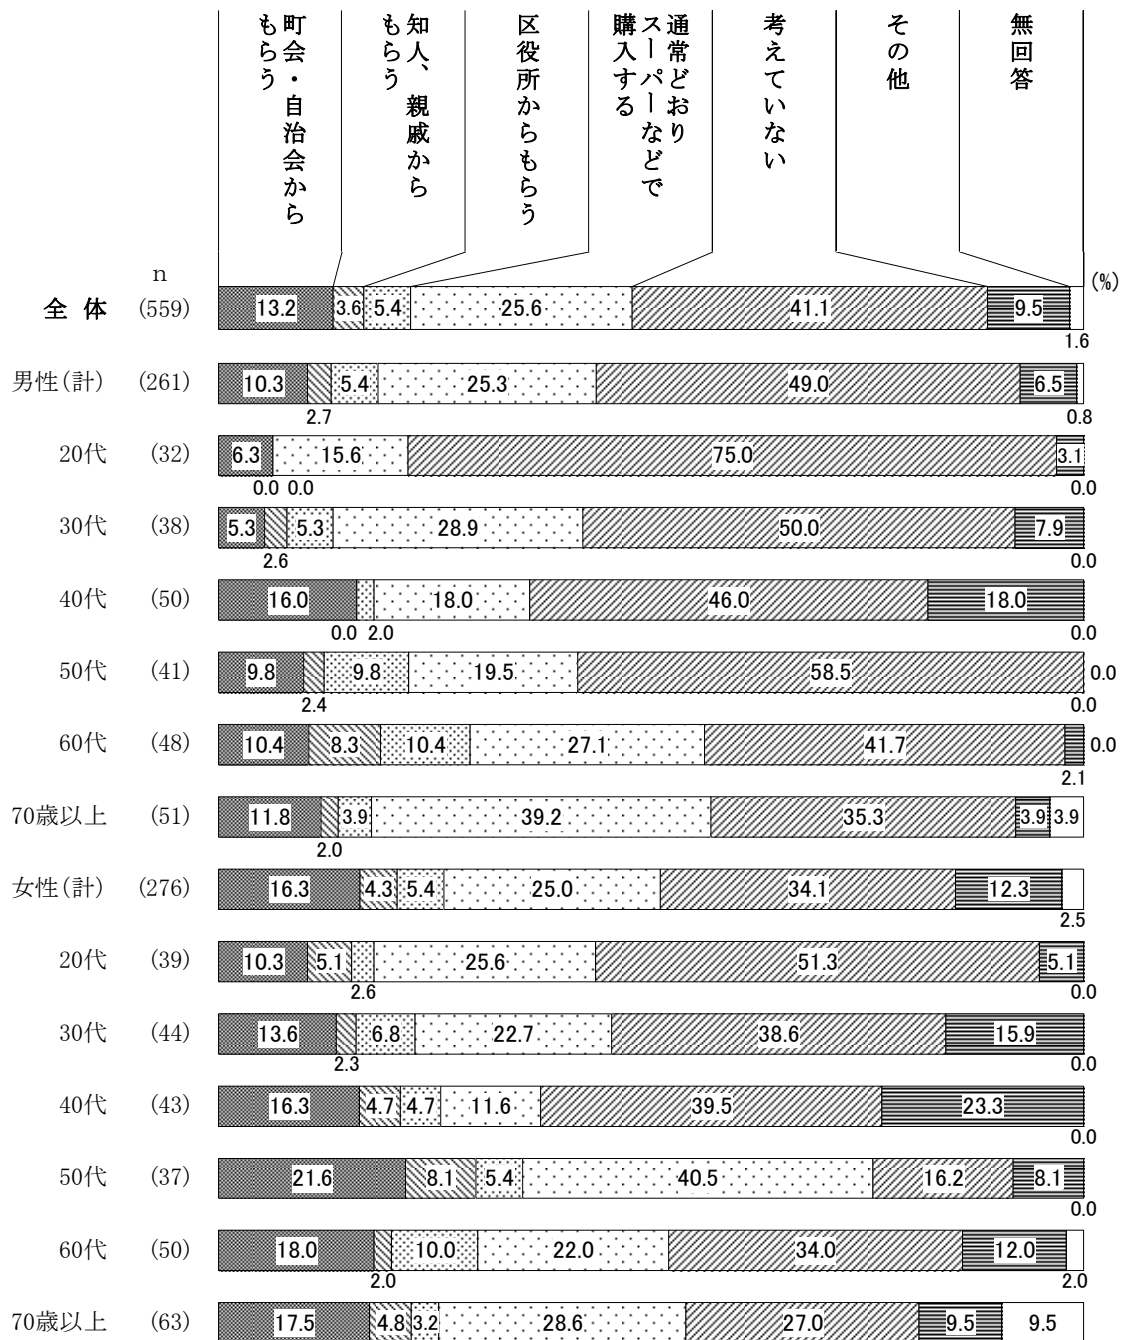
町会・自治会からもらう
知人、親戚からもらう
区役所からもらう
通常どおりスーパーなどで購入する
考えていない
その他
無回答

n (%)

| | n | 町会・自治会からもらう | 知人、親戚からもらう | 区役所からもらう | 通常どおりスーパーなどで購入する | 考えていない | その他 | 無回答 |
|---|---|---|---|---|---|---|---|---|
| 全 体 | (559) | 13.2 | 3.6 | 5.4 | 25.6 | 41.1 | 9.5 | 1.6 |
| 男性(計) | (261) | 10.3 | 2.7 | 5.4 | 25.3 | 49.0 | 6.5 | 0.8 |
| 20代 | (32) | 6.3 | 0.0 | 0.0 | 15.6 | 75.0 | 3.1 | 0.0 |
| 30代 | (38) | 5.3 | 2.6 | 5.3 | 28.9 | 50.0 | 7.9 | 0.0 |
| 40代 | (50) | 16.0 | 0.0 | 2.0 | 18.0 | 46.0 | 18.0 | 0.0 |
| 50代 | (41) | 9.8 | 2.4 | 9.8 | 19.5 | 58.5 | 0.0 | 0.0 |
| 60代 | (48) | 10.4 | 8.3 | 10.4 | 27.1 | 41.7 | 2.1 | 0.0 |
| 70歳以上 | (51) | 11.8 | 2.0 | 3.9 | 39.2 | 35.3 | 3.9 | 3.9 |
| 女性(計) | (276) | 16.3 | 4.3 | 5.4 | 25.0 | 34.1 | 12.3 | 2.5 |
| 20代 | (39) | 10.3 | 5.1 | 2.6 | 25.6 | 51.3 | 5.1 | 0.0 |
| 30代 | (44) | 13.6 | 2.3 | 6.8 | 22.7 | 38.6 | 15.9 | 0.0 |
| 40代 | (43) | 16.3 | 4.7 | 4.7 | 11.6 | 39.5 | 23.3 | 0.0 |
| 50代 | (37) | 21.6 | 8.1 | 5.4 | 40.5 | 16.2 | 8.1 | 0.0 |
| 60代 | (50) | 18.0 | 2.0 | 10.0 | 22.0 | 34.0 | 12.0 | 2.0 |
| 70歳以上 | (63) | 17.5 | 4.8 | 3.2 | 28.6 | 27.0 | 9.5 | 9.5 |